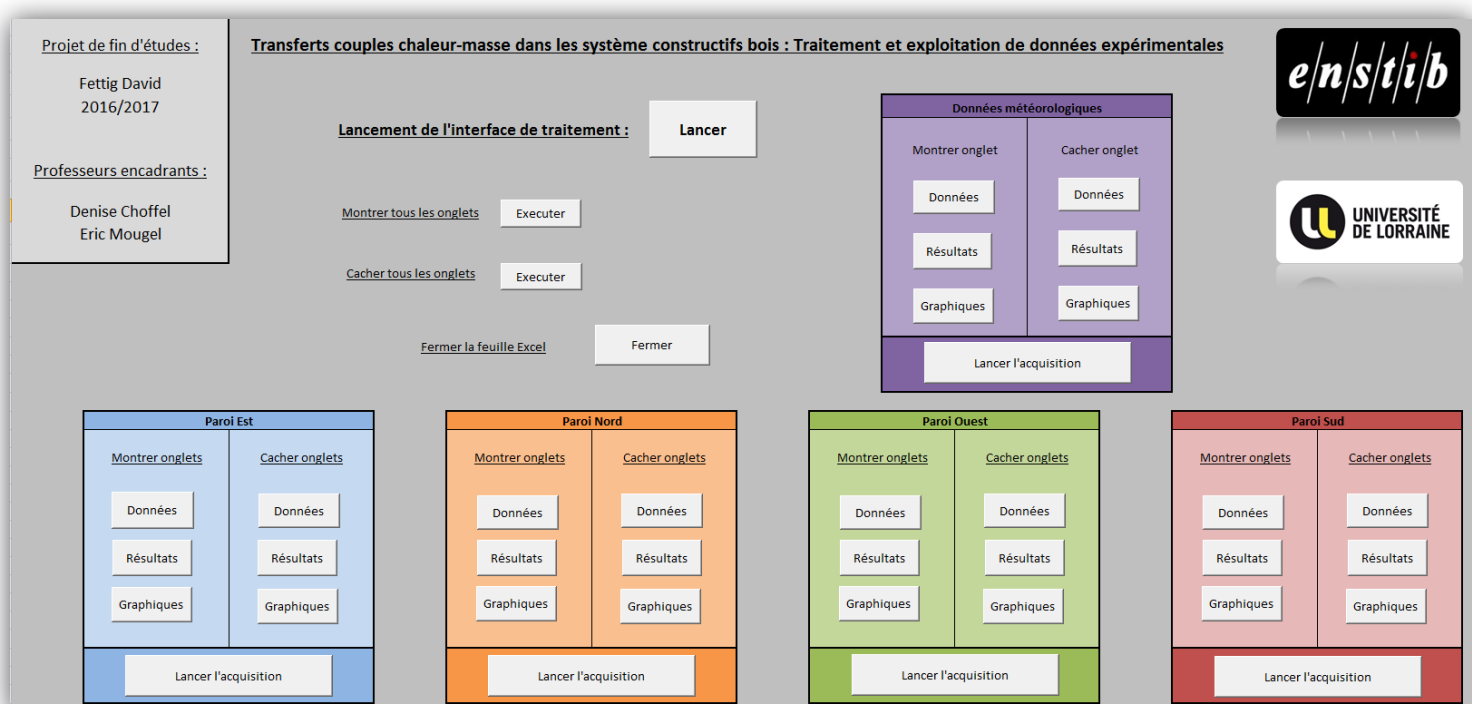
Projet de fin d'études :

Fettig David
2016/2017

Professeurs encadrants :

Denise Choffel
Eric Mougel

Transferts couples chaleur-masse dans les système constructifs bois : Traitement et exploitation de données expérimentales

e/n/s/t/i/b

UNIVERSITÉ DE LORRAINE

Lancement de l'interface de traitement :

Lancer

Montrer tous les onglets

Executer

Cacher tous les onglets

Executer

Fermer la feuille Excel

Fermer

Données météorologiques

Montrer onglet

Données

Résultats

Graphiques

Cacher onglet

Données

Résultats

Graphiques

Lancer l'acquisition

Paroi Est

Montrer onglets

Données

Résultats

Graphiques

Cacher onglets

Données

Résultats

Graphiques

Lancer l'acquisition

Paroi Nord

Montrer onglets

Données

Résultats

Graphiques

Cacher onglets

Données

Résultats

Graphiques

Lancer l'acquisition

Paroi Ouest

Montrer onglets

Données

Résultats

Graphiques

Cacher onglets

Données

Résultats

Graphiques

Lancer l'acquisition

Paroi Sud

Montrer onglets

Données

Résultats

Graphiques

Cacher onglets

Données

Résultats

Graphiques

Lancer l'acquisition